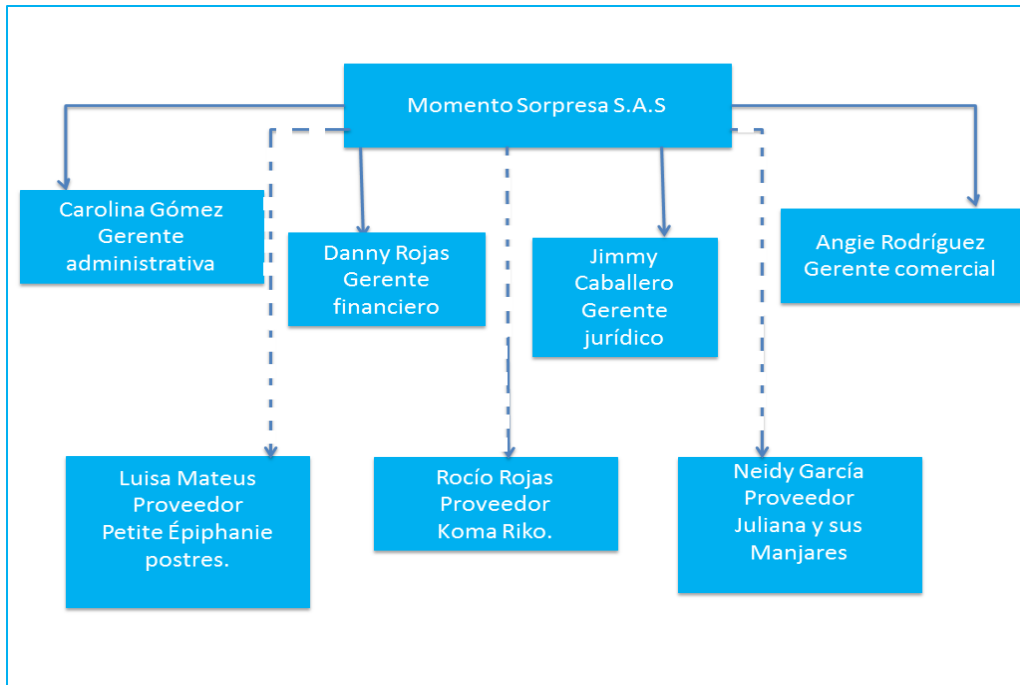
Momento Sorpresa S.A.S

Carolina Gómez
Gerente
administrativa

Danny Rojas
Gerente
financiero

Jimmy
Caballero
Gerente
jurídico

Angie Rodríguez
Gerente comercial

Luisa Mateus
Proveedor
Petite Épiphanie
postres.

Rocío Rojas
Proveedor
Koma Riko.

Neidy García
Proveedor
Juliana y sus
Manjares